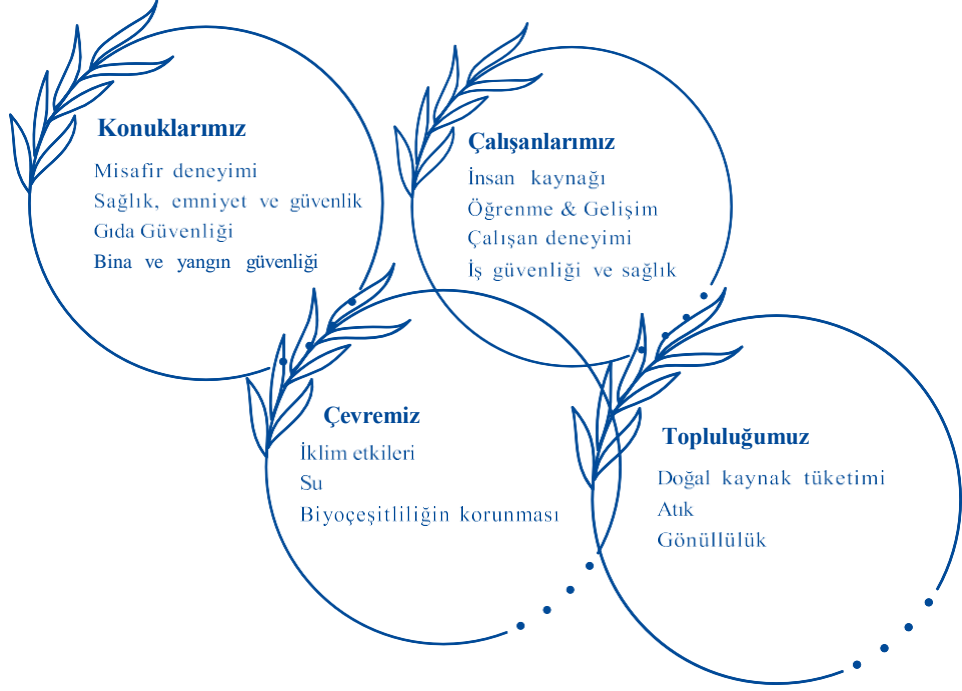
Konuklarımız

Misafir deneyimi
Sağlık, emniyet ve güvenlik
Gıda Güvenliği
Bina ve yangın güvenliği

Çalışanlarımız

İnsan kaynağı
Öğrenme & Gelişim
Çalışan deneyimi
İş güvenliği ve sağlık

Çevremiz

İklim etkileri
Su
Biyoçeşitliliğin korunması

Topluluğumuz

Doğal kaynak tüketimi
Atık
Gönüllülük